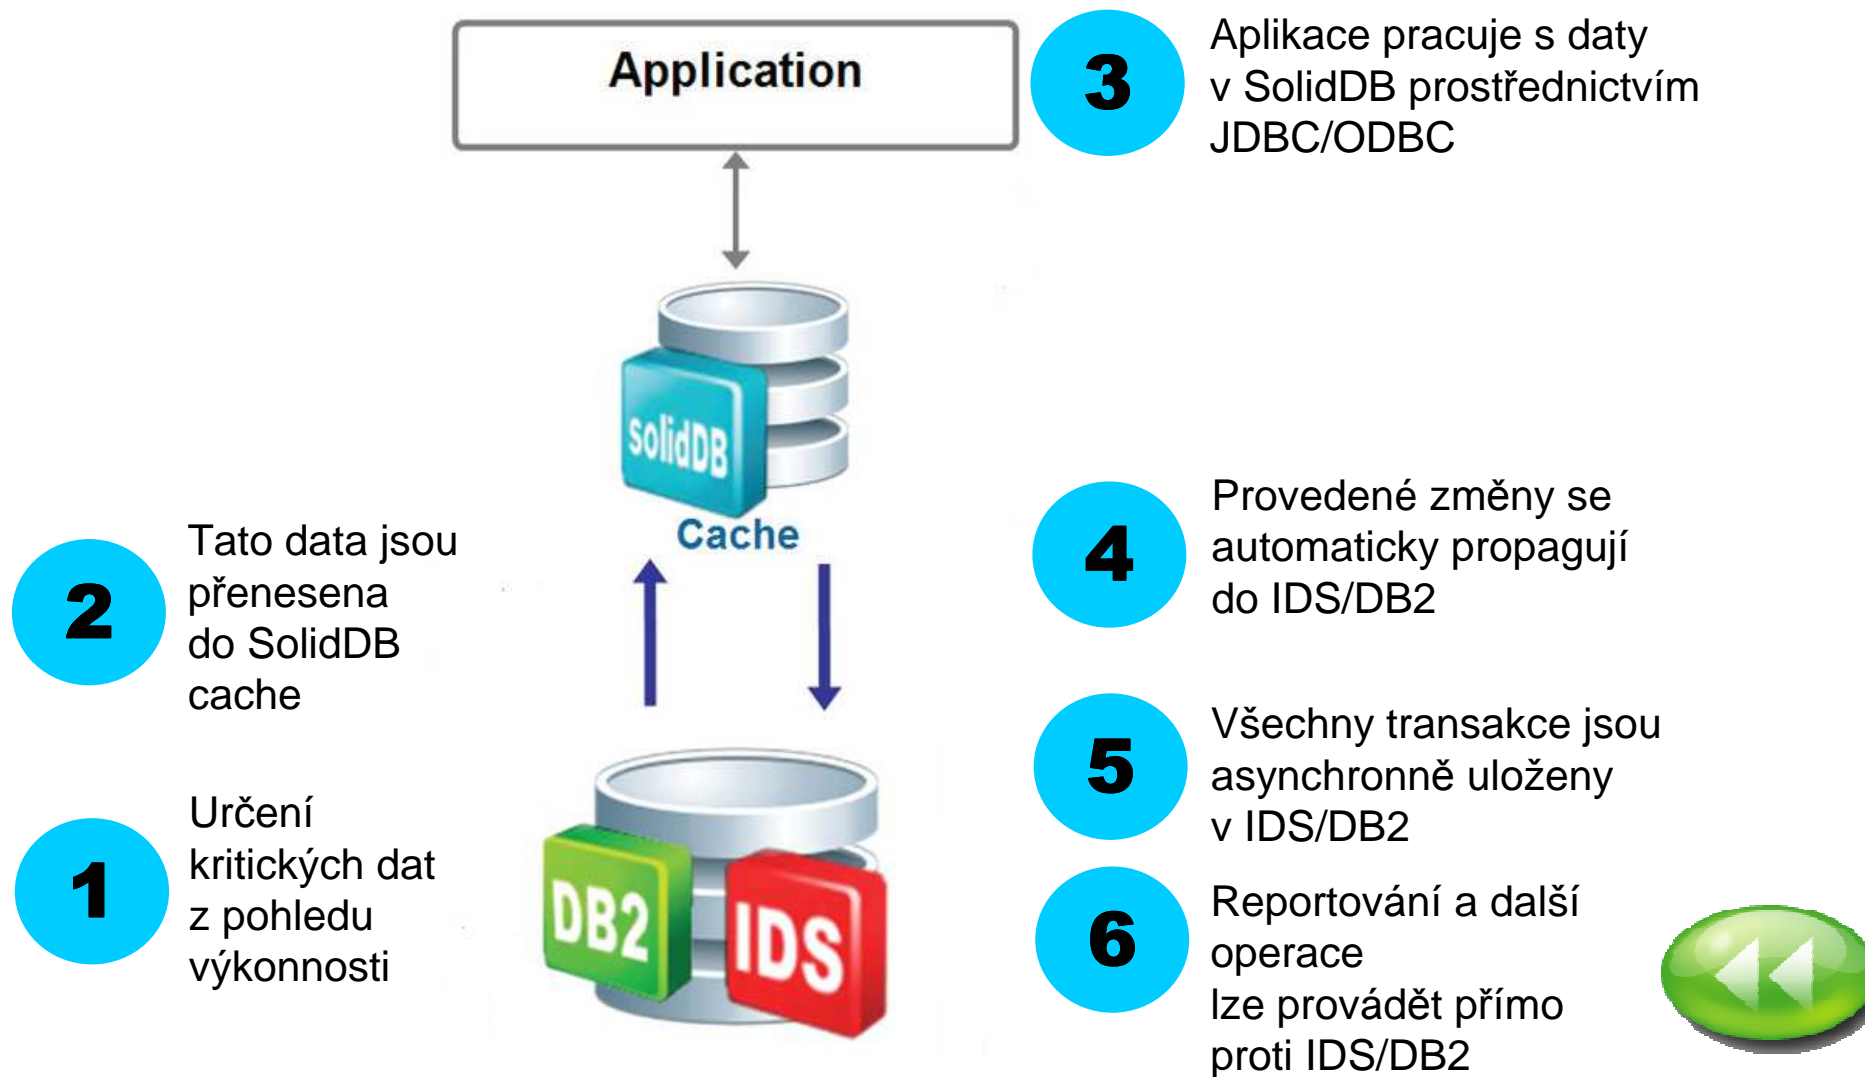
Application

3 Aplikace pracuje s daty v SolidDB prostřednictvím JDBC/ODBC

SolidDB

Cache

2 Tato data jsou přenesena do SolidDB cache

4 Provedené změny se automaticky propagují do IDS/DB2

5 Všechny transakce jsou asynchronně uloženy v IDS/DB2

1 Určení kritických dat z pohledu výkonnosti

DB2

IDS

6 Reportování a další operace lze provádět přímo proti IDS/DB2